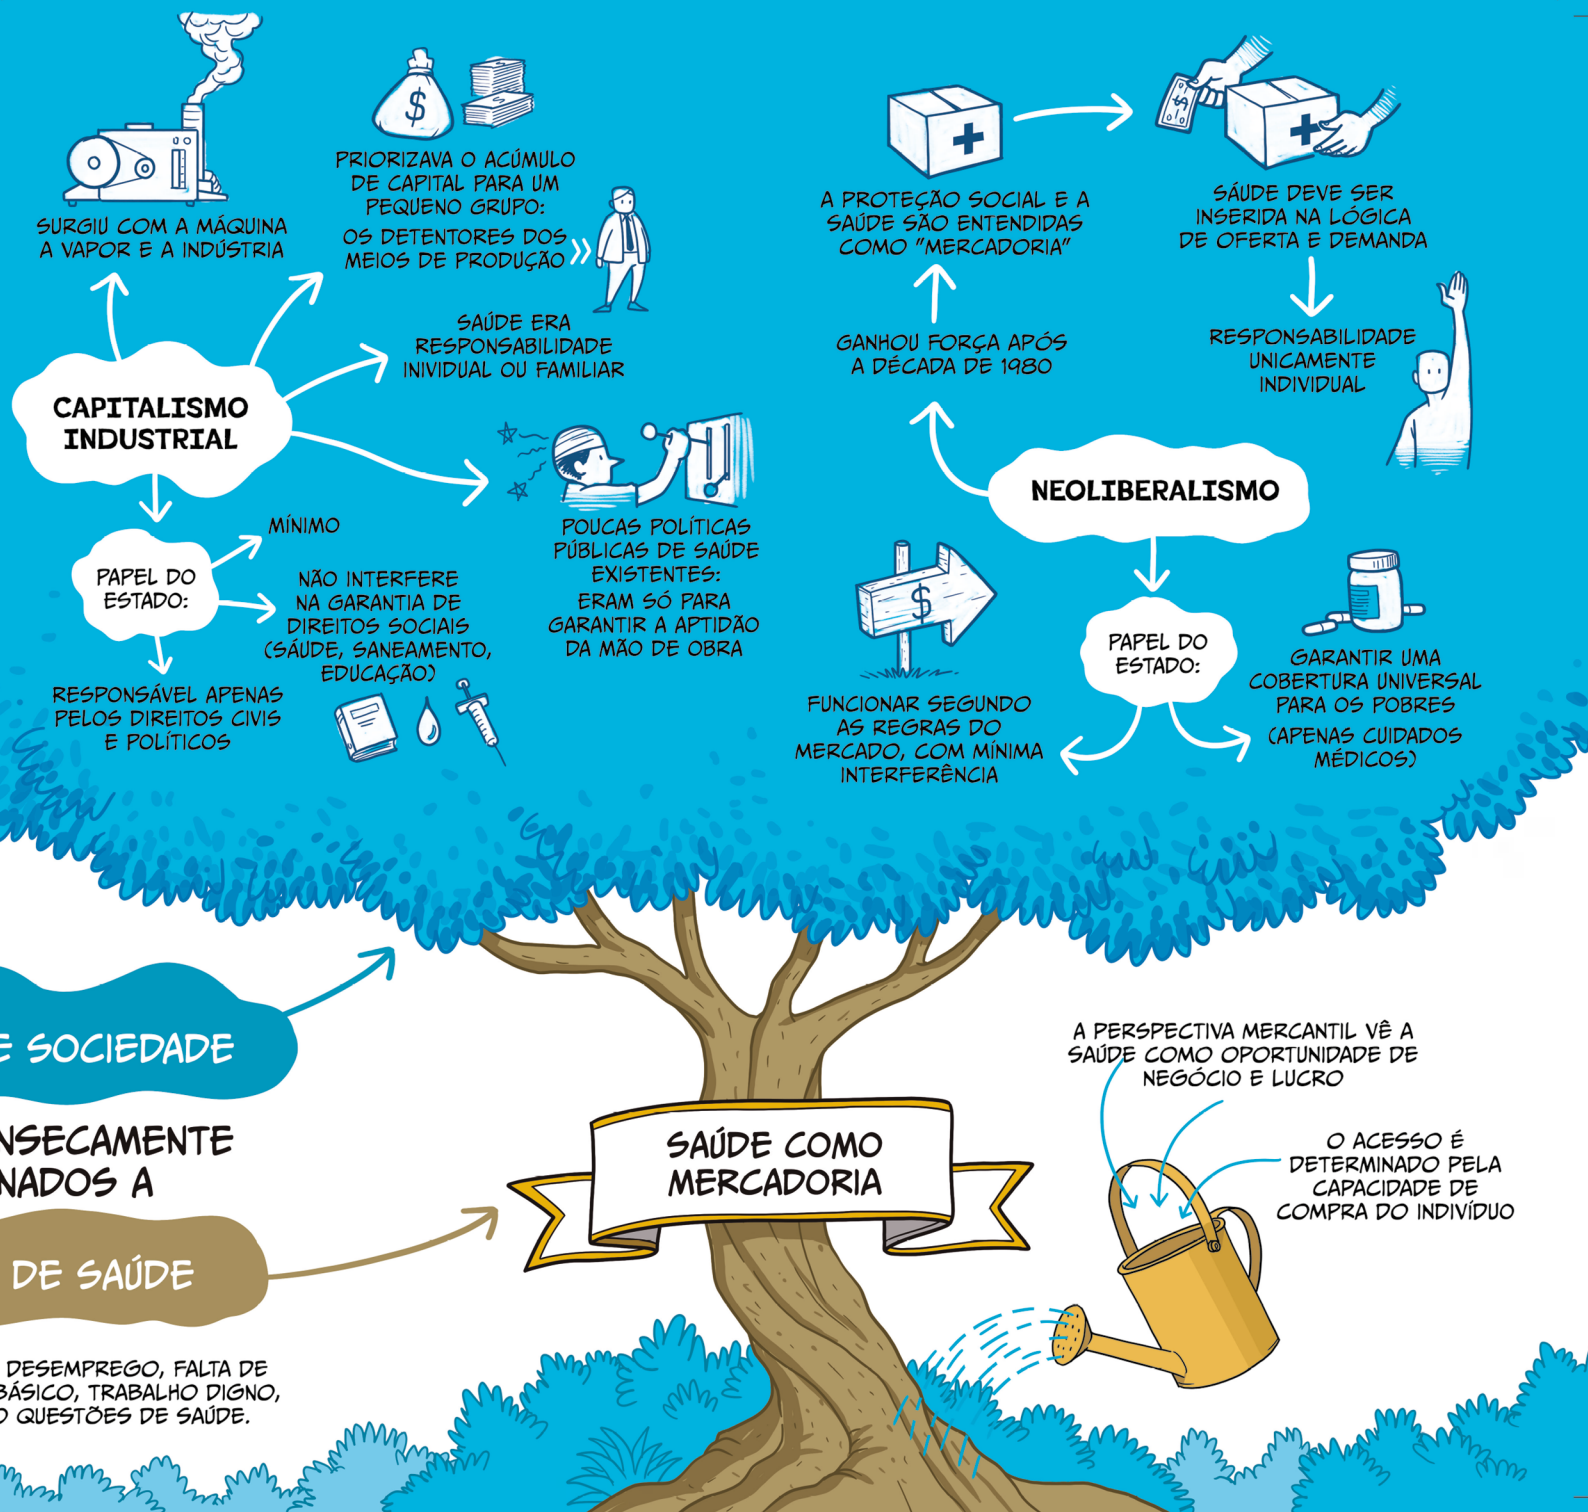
SURGIU COM A MÁQUINA A VAPOR E A INDÚSTRIA

PRIORIZAVA O ACÚMULO DE CAPITAL PARA UM PEQUENO GRUPO:
OS DETENTORES DOS MEIOS DE PRODUÇÃO

SAÚDE ERA RESPONSABILIDADE INIVIDUAL OU FAMILIAR

CAPITALISMO INDUSTRIAL

POUCAS POLÍTICAS PÚBLICAS DE SAÚDE EXISTENTES:
ERAM SÓ PARA GARANTIR A APTIDÃO DA MÃO DE OBRA

PAPEL DO ESTADO:

MÍNIMO

NÃO INTERFERE NA GARANTIA DE DIREITOS SOCIAIS (SAÚDE, SANEAMENTO, EDUCAÇÃO)

RESPONSÁVEL APENAS PELOS DIREITOS CIVIS E POLÍTICOS

$

A PROTEÇÃO SOCIAL E A SAÚDE SÃO ENTENDIDAS COMO "MERCADORIA"

SÁUDE DEVE SER INSERIDA NA LÓGICA DE OFERTA E DEMANDA

GANHOU FORÇA APÓS A DÉCADA DE 1980

RESPONSABILIDADE UNICAMENTE INDIVIDUAL

NEOLIBERALISMO

FUNCIONAR SEGUNDO AS REGRAS DO MERCADO, COM MÍNIMA INTERFERÊNCIA

PAPEL DO ESTADO:

GARANTIR UMA COBERTURA UNIVERSAL PARA OS POBRES
(APENAS CUIDADOS MÉDICOS)

E SOCIEDADE

NSECAMENTE
NADOS A

DE SAÚDE

DESEMPREGO, FALTA DE BÁSICO, TRABALHO DIGNO, O QUESTÕES DE SAÚDE.

SAÚDE COMO MERCADORIA

A PERSPECTIVA MERCANTIL VÊ A SAÚDE COMO OPORTUNIDADE DE NEGÓCIO E LUCRO

O ACESSO É DETERMINADO PELA CAPACIDADE DE COMPRA DO INDIVÍDUO